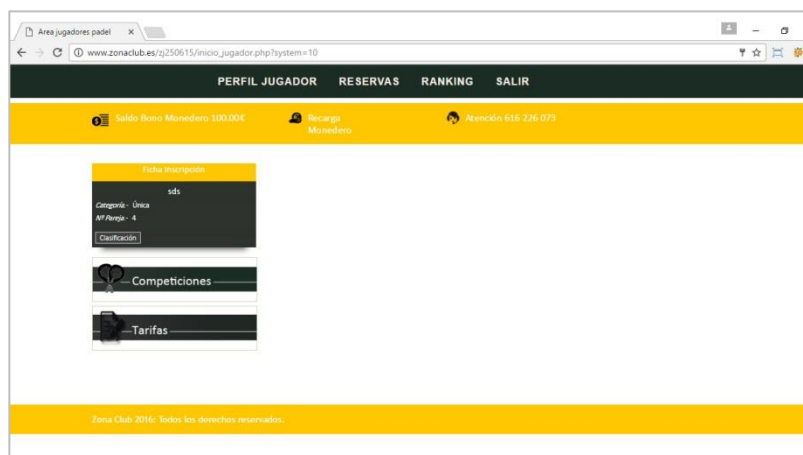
Area jugadores padel ×

www.zonaclub.es/zj250615/inicio_jugador.php?system=10

PERFIL JUGADOR RESERVAS RANKING SALIR

Saldo Bono Monedero 100,00€

Recarga Monedero

Atención 616 226 073

Ficha Inscripción

sds

Categoría.- Única

Nº Pareja.- 4

Clasificación

Competiciones

Tarifas

Zona Club 2016: Todos los derechos reservados.